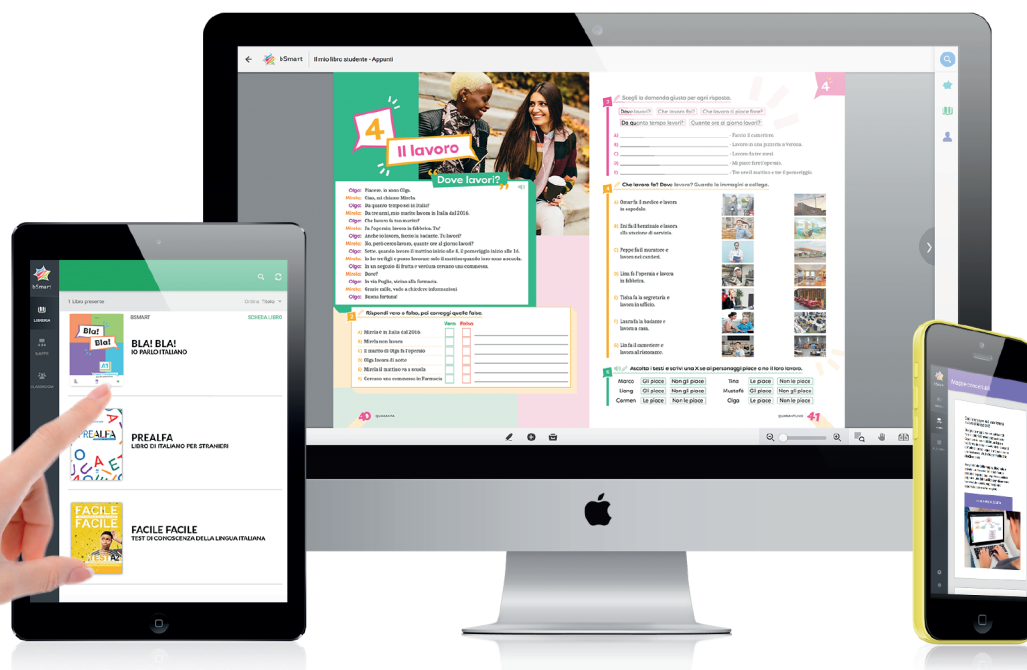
bSmart | Il mio libro studente - Appunti

4

Il lavoro

Dove lavori?

Olga: Piacere, io sono Olga.
Mirela: Ciao, mi chiamo Mirela.
Olga: Da quanto tempo sei in Italia?
Mirela: Da tre anni, mio marito lavora in Italia dal 2016.
Olga: Che lavoro fa tuo marito?
Mirela: Fa l'operaio, lavora in fabbrica. Tu?
Olga: Anche io lavoro, faccio la badante. Tu lavori?
Mirela: Sì, però non lavoro, quante ore al giorno lavori?
Olga: Sette, quando lavoro il mattino inizio alle 8, il pomeriggio inizio alle 14.
Mirela: Io ho tre figli e posso lavorare solo il mattino quando loro sono a scuola.
Olga: In un negozio di frutta e verdura cercano una commessa.
Mirela: Dove?
Olga: In via Puglia, vicino alla farmacia.
Mirela: Grazie mille, vado a chiedere informazioni.
Olga: Buona fortuna!

Rispondi vero o falso, poi correggi quelle false.

| | Vero | Falso | |
|---|---|---|---|
| 1) Mirela è in Italia dal 2016. | | | |
| 2) Mirela non lavora. | | | |
| 3) Il marito di Olga fa l'operaio. | | | |
| 4) Olga lavora di notte. | | | |
| 5) Mirela il mattino va a scuola. | | | |
| 6) Cercano una commessa in farmacia. | | | |

40

Scegli la domanda giusta per ogni risposta.

Dove lavori? | Che lavoro fai? | Che lavoro ti piace fare? | Da quanto tempo lavori? | Quante ore al giorno lavori?

1) - Faccio il cameriere.
2) - Lavoro in una pizzeria a Verona.
3) - Lavoro da tre anni.
4) - Mi piace fare l'operaio.
5) - Tre ore il mattino e tre il pomeriggio.

Che lavoro fa? Dove lavora? Guarda le immagini e collega.

1) Omar fa il medico e lavora in ospedale.
2) Tim fa il benzinaio e lavora alla stazione di servizio.
3) Peppe fa il muratore e lavora nei cantieri.
4) Lisa fa l'operaia e lavora in fabbrica.
5) Tânia fa la segretaria e lavora in ufficio.
6) Laura fa la badante e lavora a casa.
7) Lin fa il cameriere e lavora al ristorante.

Ascolta i testi e scrivi una X se al personaggio piace o no il suo lavoro.

| Marco | Gli piace | Non gli piace | Tina | Le piace | Non le piace |
|---|---|---|---|---|---|
| Liang | Gli piace | Non gli piace | Mustafà | Gli piace | Non gli piace |
| Carmen | Le piace | Non le piace | Olga | Le piace | Non le piace |

41

bSmart
LIBRERIA
1 Libro presente
Ordina: Titolo
BSMART
SCHEDA LIBRO
BLA! BLA!
IO PARLO ITALIANO
PREALFA
LIBRO DI ITALIANO PER STRANIERI
FACILE FACILE
TEST DI CONOSCENZA DELLA LINGUA ITALIANA